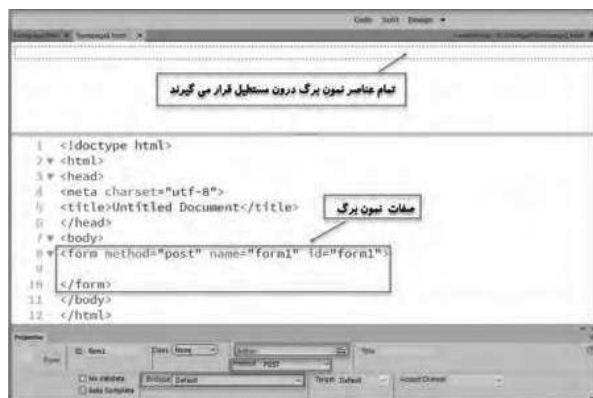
Code Split Design

تمام عناصر نمون برگ درون مستطیل قرار می گیرند

1 <!doctype html>
2 <html>
3 <head>
4 <meta charset="utf-8">
5 <title>Untitled Document</title>
6 </head>
7 <body>
8 <form method="post" name="form1" id="form1">
9
10 </form>
11 </body>
12 </html>

صفات نمون برگ

Properties
Form ID form1 Class None Action Title
Method POST
No validate Enctype Default Target Default Accept Charset
Auto Complete